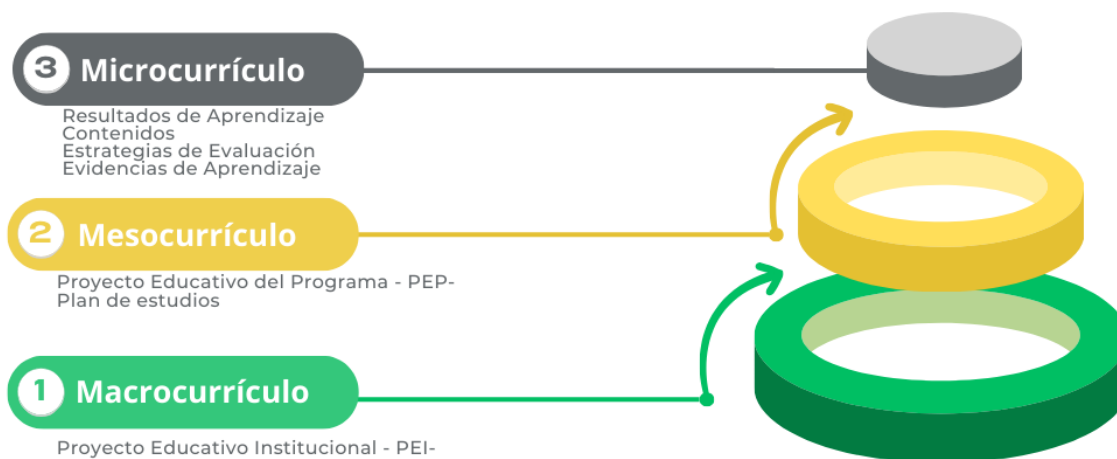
3 Microcurrículo

Resultados de Aprendizaje
Contenidos
Estrategias de Evaluación
Evidencias de Aprendizaje

2 Mesocurrículo

Proyecto Educativo del Programa - PEP-
Plan de estudios

1 Macrocurrículo

Proyecto Educativo Institucional - PEI-